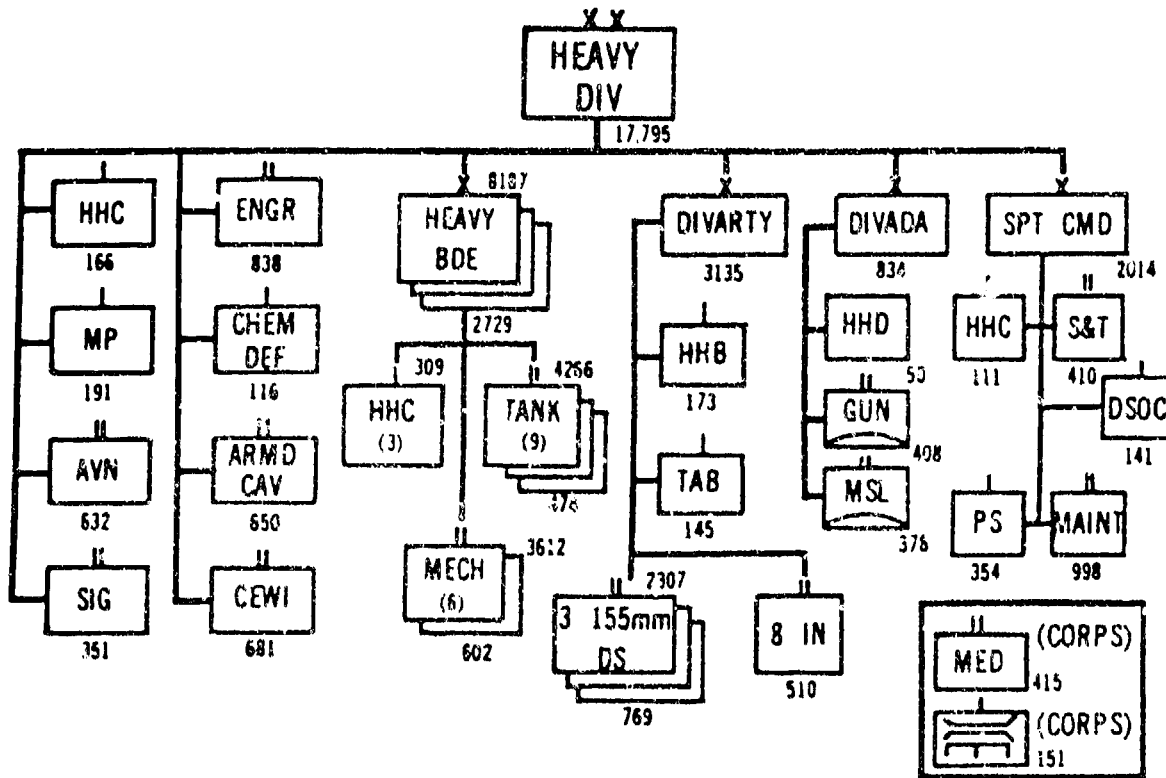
XX
HEAVY DIV
17,795

I
HHC
166

I
MP
191

II
AVN
632

II
SIG
351

II
ENGR
838

I
CHEM DEF
116

II
ARMD CAV
650

II
CEWI
681

X
HEAVY BDE
8187
2729

309
HHC
(3)

II
4266
TANK
(9)
474

II
MECH
(6)
3612
602

X
DIVARTY
3135

I
HHB
173

I
TAB
145

II
7307
3 155mm DS
769

II
8 IN
510

X
DIVADA
834

I
HHD
50

II
GUN
408

II
MSL
376

X
SPT CMD
2014

I
HHC
111

II
S&T
410

I
DSOC
141

I
PS
354

II
MAINT
998

II
MED
(CORPS)
415

I
(CORPS)
151